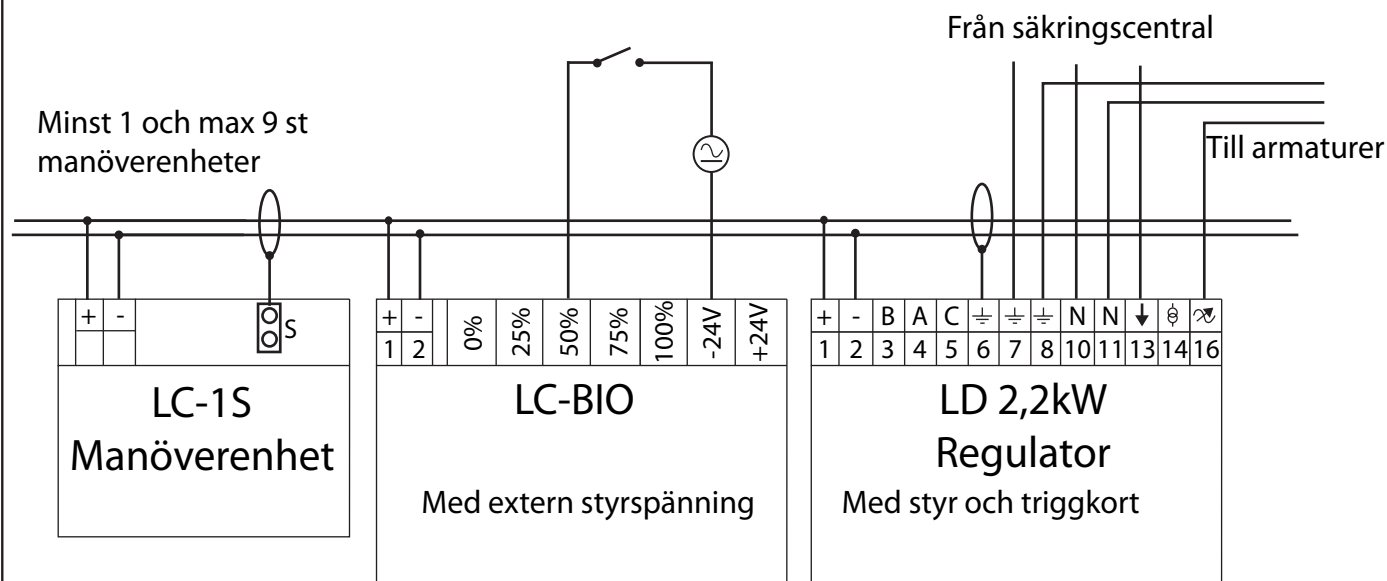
Från säkringscentral

Minst 1 och max 9 st manöverenheter

Till armaturer

+ -

S

LC-1S
Manöverenhet

| + | - | 0% | 25% | 50% | 75% | 100% | -24V | +24V |
|---|---|---|---|---|---|---|---|---|
| 1 | 2 | | | | | | | |

LC-BIO

Med extern styrspänning

| + | - | B | A | C | ⏚ | ⏚ | ⏚ | N | N | ↓ | | |
|---|---|---|---|---|---|---|---|---|---|---|---|---|
| 1 | 2 | 3 | 4 | 5 | 6 | 7 | 8 | 10 | 11 | 13 | 14 | 16 |

LD 2,2kW
Regulator

Med styr och triggkort